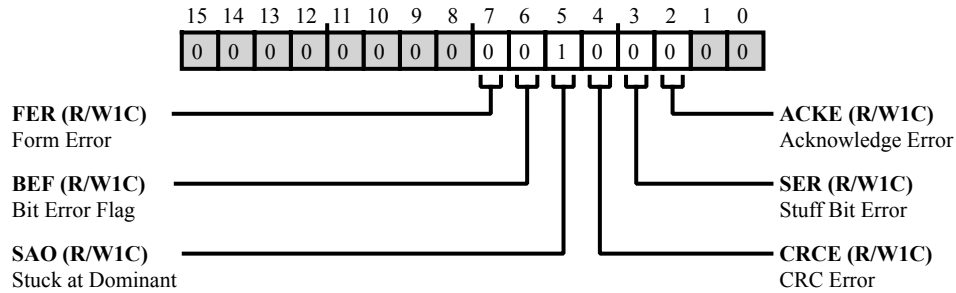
15 14 13 12 11 10 9 8 7 6 5 4 3 2 1 0

0 0 0 0 0 0 0 0 0 0 1 0 0 0 0 0

**FER (R/W1C)**
Form Error

**BEF (R/W1C)**
Bit Error Flag

**SAO (R/W1C)**
Stuck at Dominant

**ACKE (R/W1C)**
Acknowledge Error

**SER (R/W1C)**
Stuff Bit Error

**CRCE (R/W1C)**
CRC Error